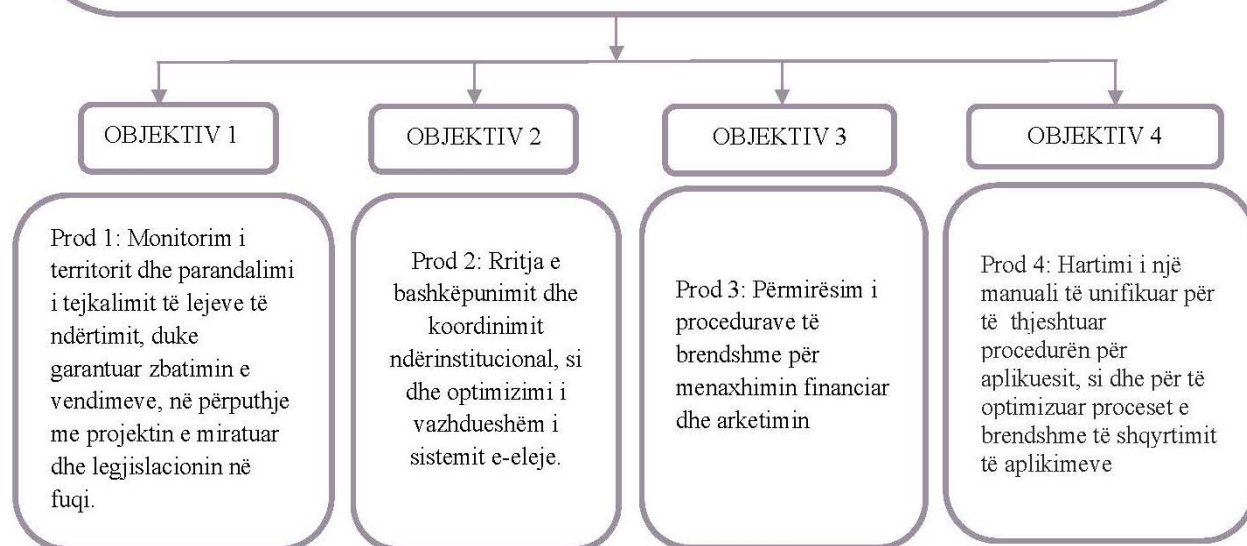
OBJEKTIV 1

OBJEKTIV 2

OBJEKTIV 3

OBJEKTIV 4

Prod 1: Monitorim i territorit dhe parandalimi i tejkalimit të lejeve të ndërtimit, duke garantuar zbatimin e vendimeve, në përputhje me projektin e miratuar dhe legjislacionin në fuqi.

Prod 2: Rritja e bashkëpunimit dhe koordinimit ndërinstitucional, si dhe optimizimi i vazhdueshëm i sistemit e-eleje.

Prod 3: Përmirësim i procedurave të brendshme për menaxhimin financiar dhe arketimin

Prod 4: Hartimi i një manuali të unifikuar për të thjeshtuar procedurën për aplikuesit, si dhe për të optimizuar proceset e brendshme të shqyrtimit të aplikimeve